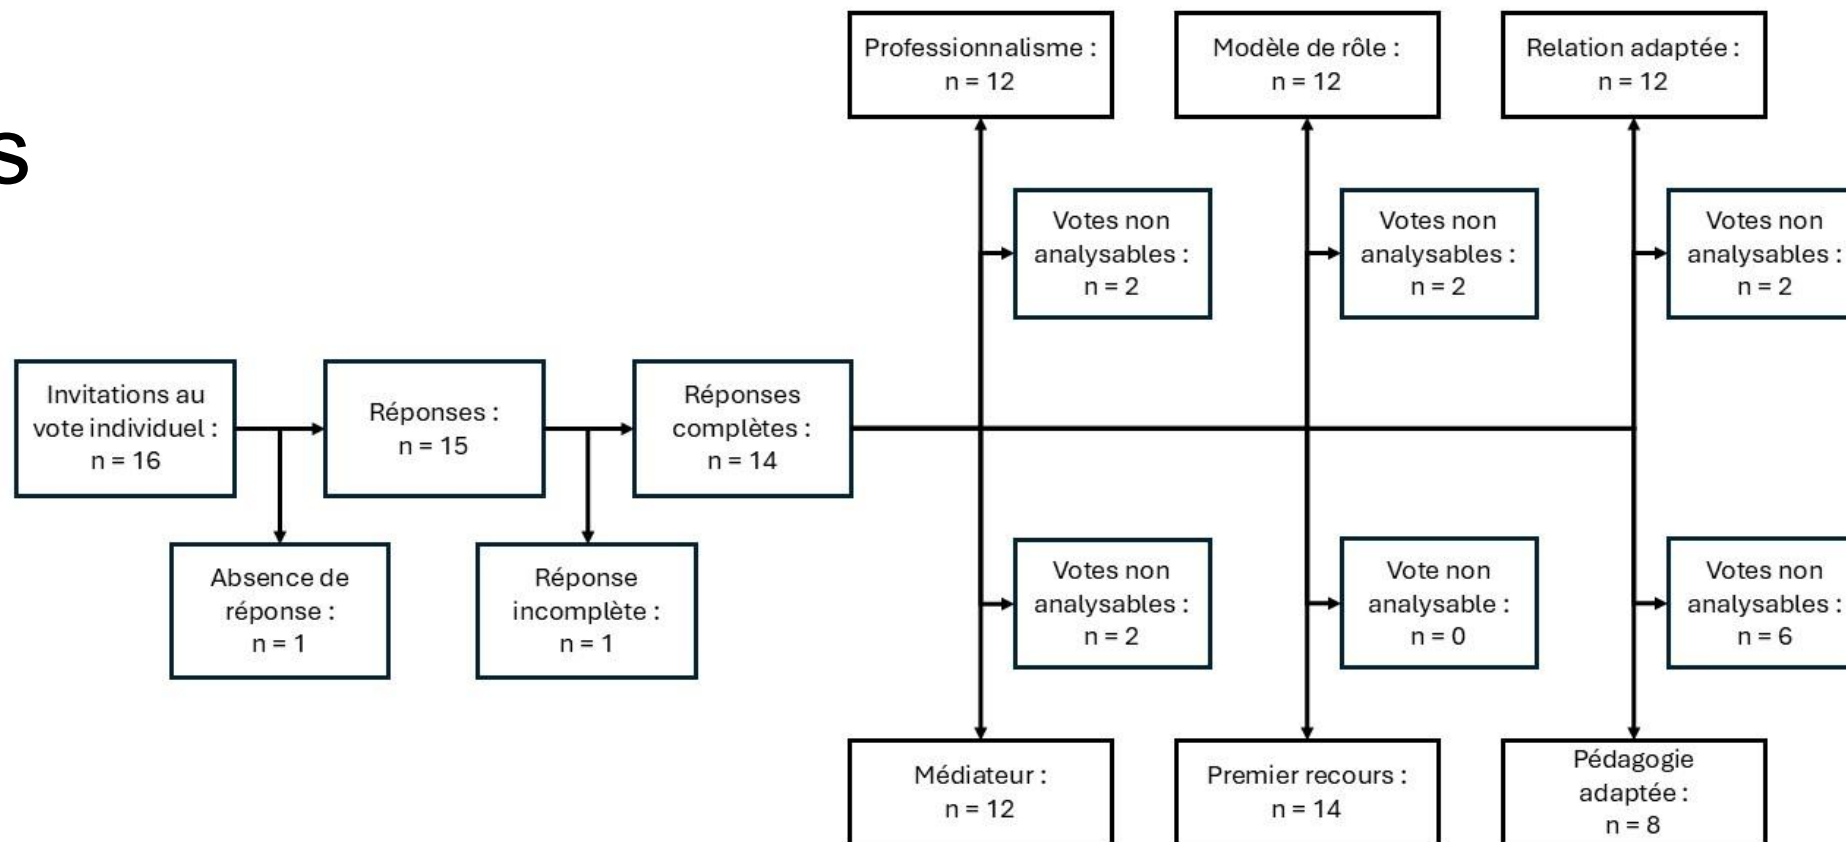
s

Professionnalisme : n = 12

Modèle de rôle : n = 12

Relation adaptée : n = 12

Votes non analysables : n = 2

Votes non analysables : n = 2

Votes non analysables : n = 2

Invitations au vote individuel : n = 16

Réponses : n = 15

Réponses complètes : n = 14

Absence de réponse : n = 1

Réponse incomplète : n = 1

Votes non analysables : n = 2

Vote non analysable : n = 0

Votes non analysables : n = 6

Médiateur : n = 12

Premier recours : n = 14

Pédagogie adaptée : n = 8